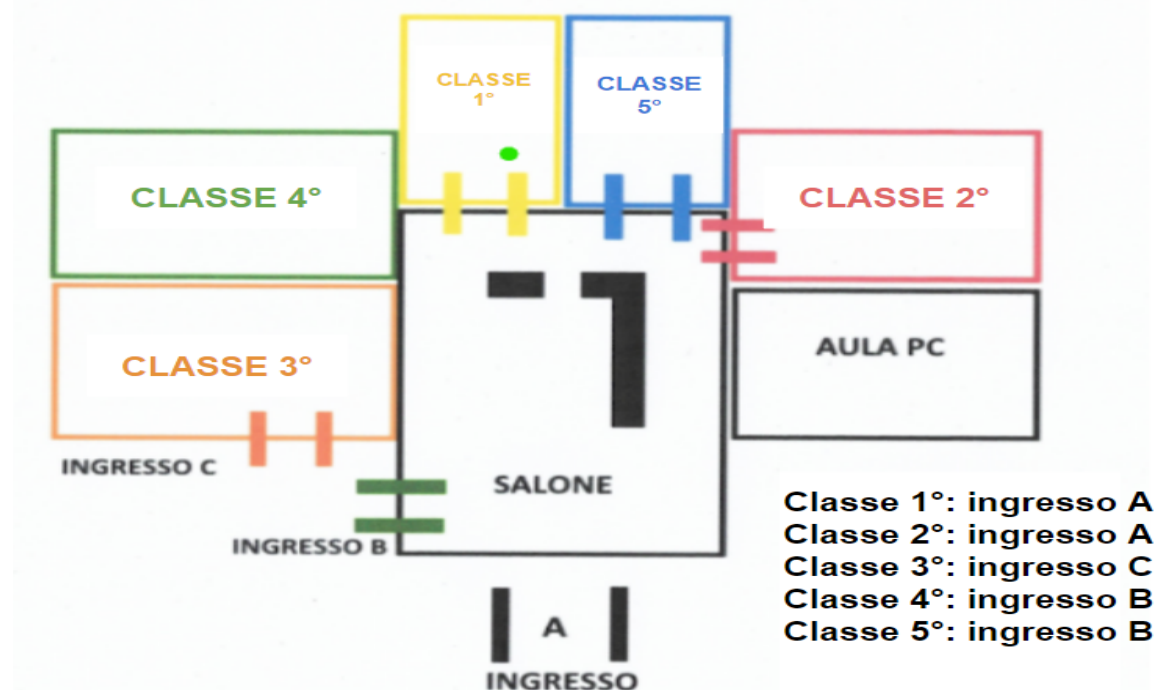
CLASSE 1°

CLASSE 5°

CLASSE 4°

CLASSE 2°

CLASSE 3°

AULA PC

INGRESSO C

SALONE

INGRESSO B

A

INGRESSO

Classe 1°: ingresso A
Classe 2°: ingresso A
Classe 3°: ingresso C
Classe 4°: ingresso B
Classe 5°: ingresso B